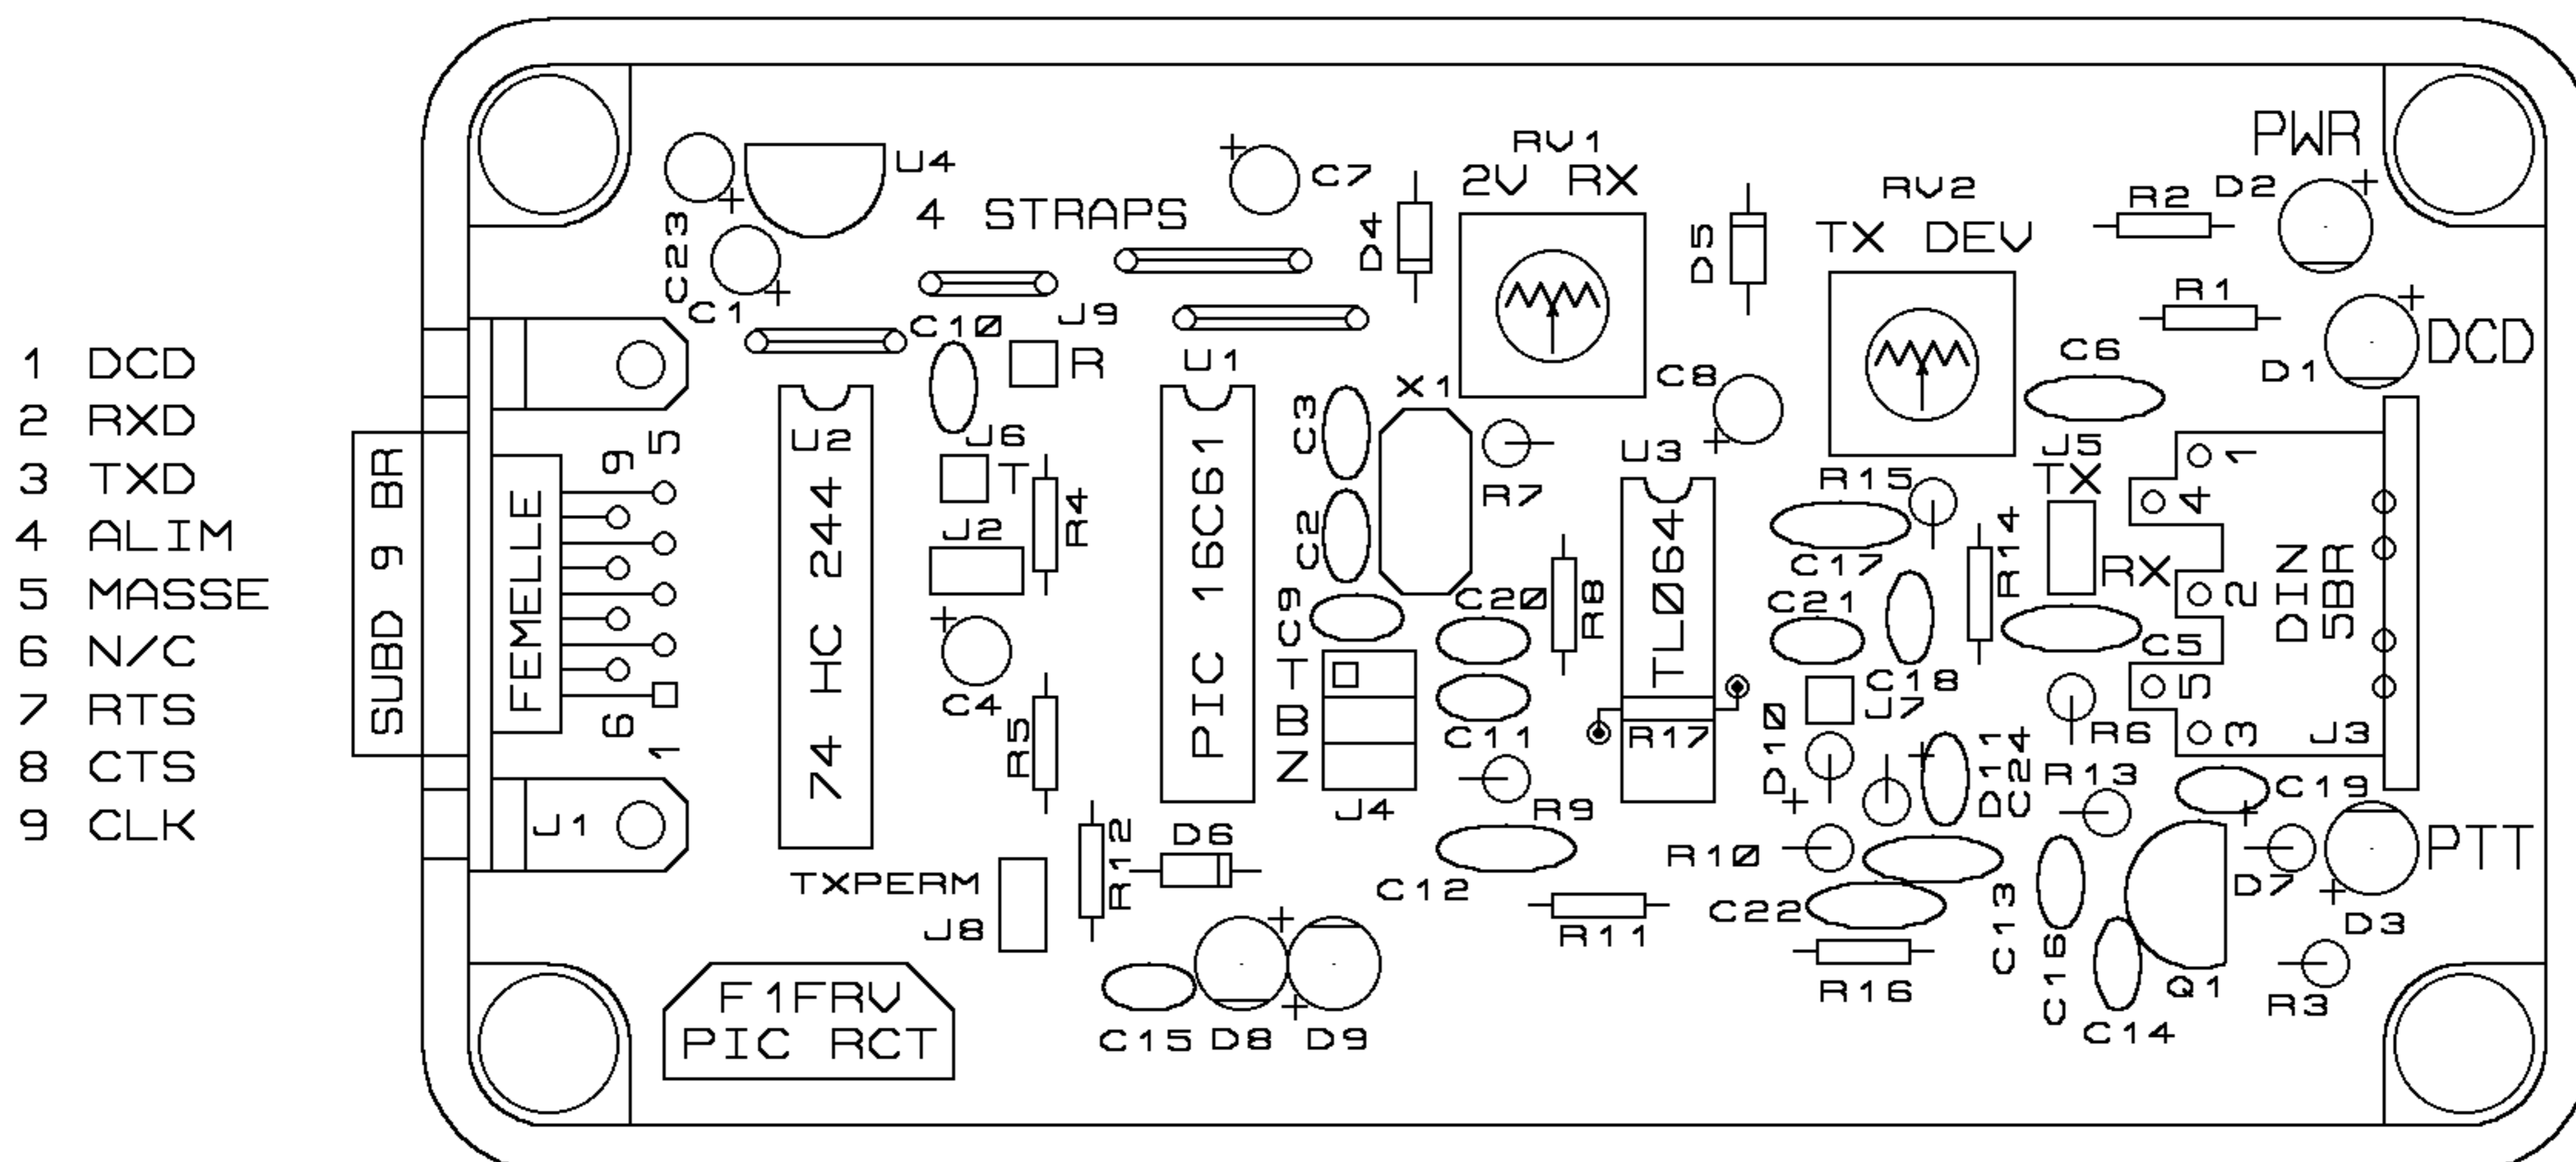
1 DCD
2 RXD
3 TXD
4 ALIM
5 MASSE
6 N/C
7 RTS
8 CTS
9 CLK

SUBD 9 BR
FEMELLE
9 5
6 1
J1

U4
C23
C1
4 STRAPS
C7
D4
RV1
2V RX
D5
RV2
TX DEV
PWR
R2 D2
R1
DCD
D1
C10
J9
R
U1
C8
C6
U2
J6
T
X1
C3
R7
U3
J5
TX
74 HC 244
R4
J2
PIC 16C61
C2
TL064
R15
C17
R14
RX
DIN 5BR
1
4
2
5
3
J3
C4
C9
NB T
C20
R8
C21
C18
C5
R5
J4
C11
R17
D10
J7
D11
C24
R6
R13
C19
R9
R10
PTT
TXPERM
R12
D6
C12
C22
C13
D7
D3
J8
R11
R16
C16
Q1
R3
C14
F1FRV
PIC RCT
C15 D8 D9